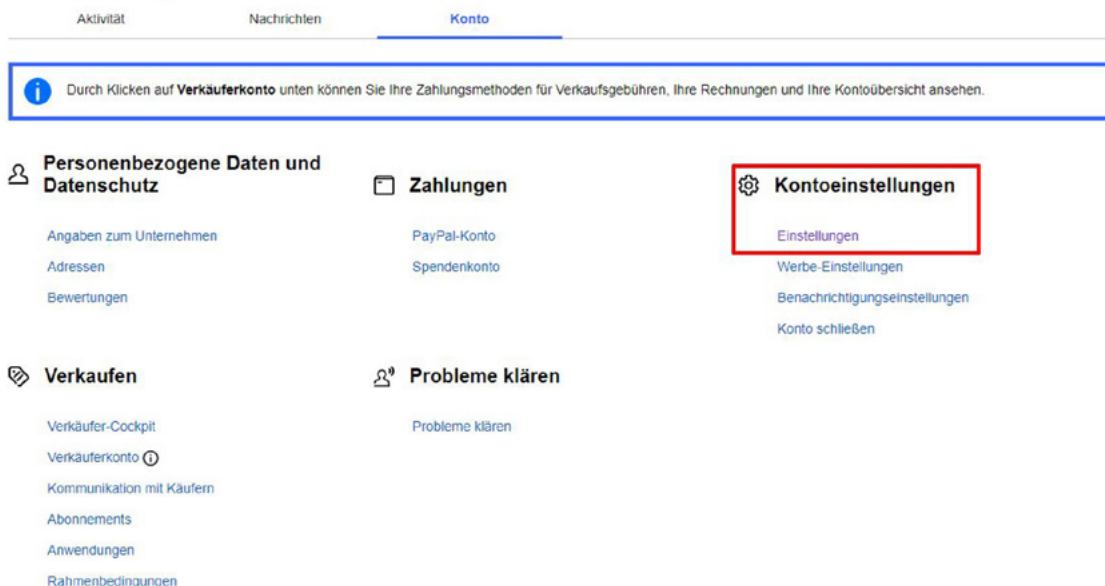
Aktivität Nachrichten Konto

Durch Klicken auf **Verkäuferkonto** unten können Sie Ihre Zahlungsmethoden für Verkaufsgebühren, Ihre Rechnungen und Ihre Kontoübersicht ansehen.

Personenbezogene Daten und Datenschutz

Angaben zum Unternehmen

Adressen

Bewertungen

Zahlungen

PayPal-Konto

Spendenkonto

Kontoeinstellungen

Einstellungen

Werbe-Einstellungen

Benachrichtigungseinstellungen

Konto schließen

Verkaufen

Verkäufer-Cockpit

Verkäuferkonto

Kommunikation mit Käufern

Abonnements

Anwendungen

Rahmenbedingungen

Probleme klären

Probleme klären